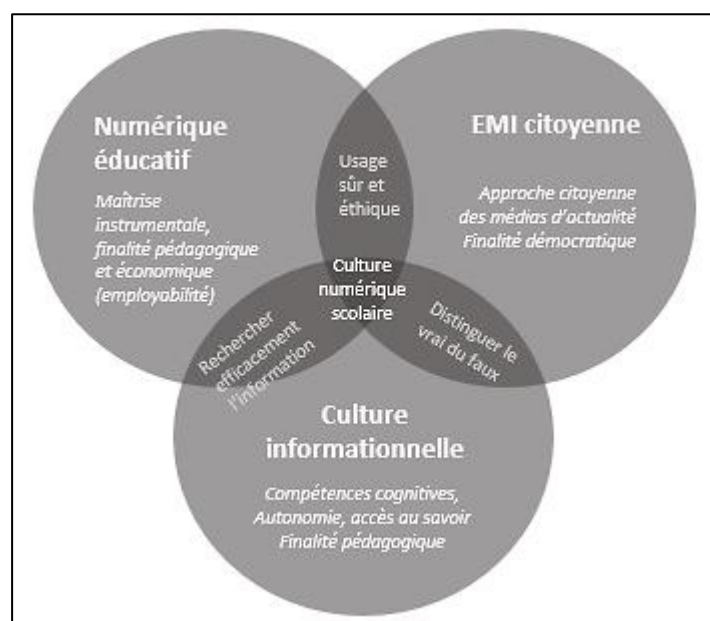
Numérique éducatif

Maîtrise instrumentale, finalité pédagogique et économique (employabilité)

EMI citoyenne

Approche citoyenne des médias d'actualité Finalité démocratique

Usage sûr et éthique

Culture numérique scolaire

Rechercher efficacement l'information

Distinguer le vrai du faux

Culture informationnelle

Compétences cognitives, Autonomie, accès au savoir Finalité pédagogique